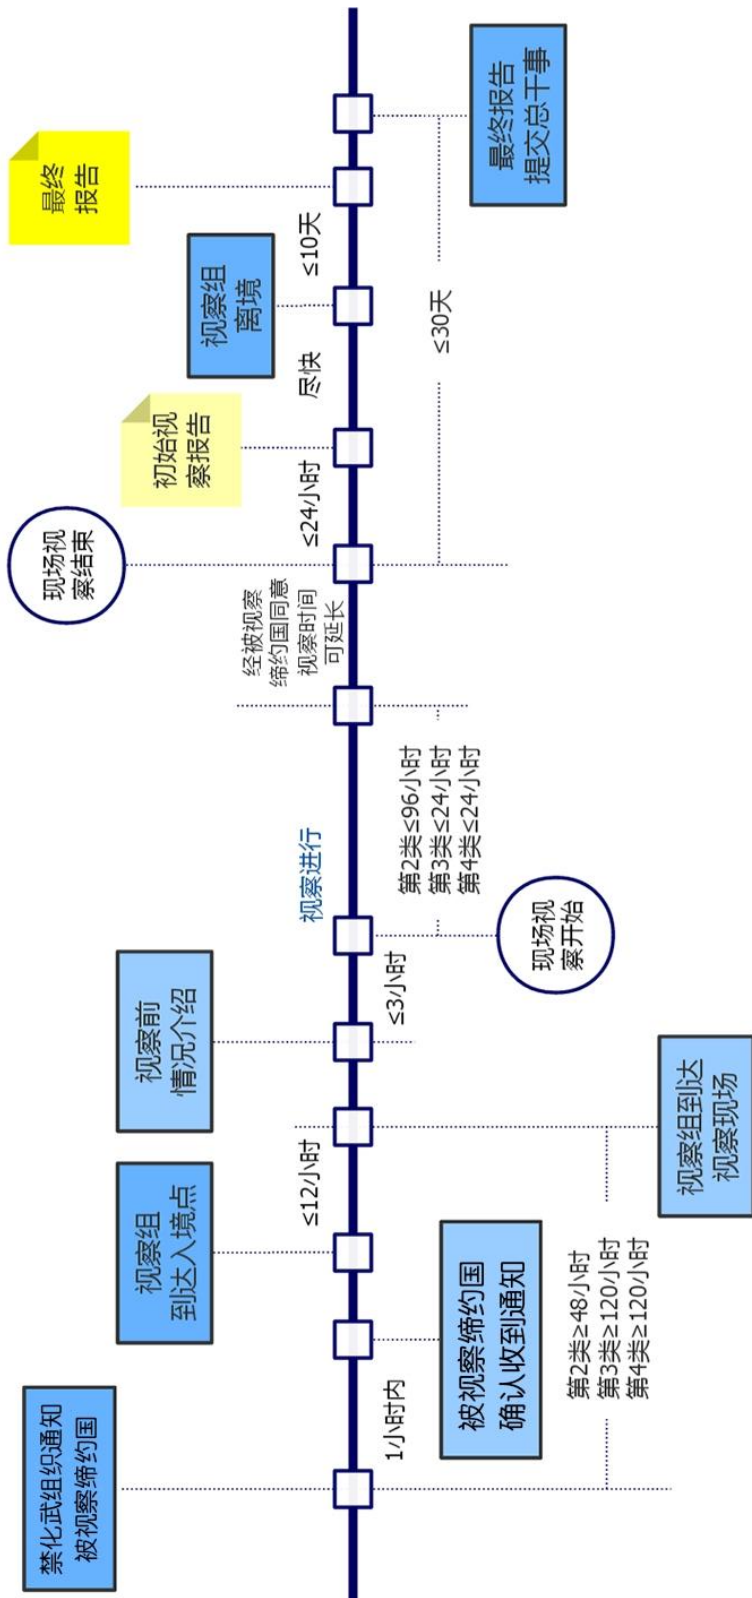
禁化武组织通知被视察缔约国

1小时内

被视察缔约国确认收到通知

第2类≥48小时
第3类≥120小时
第4类≥120小时

视察组到达入境点

≤12小时

视察组到达视察现场

视察前情况介绍

≤3小时

现场视察开始

视察进行

第2类≤96小时
第3类≤24小时
第4类≤24小时

经被视察缔约国同意视察时间可延长

现场视察结束

≤24小时

初始视察报告

尽快

视察组离境

≤10天

≤30天

最终报告

最终报告提交总干事